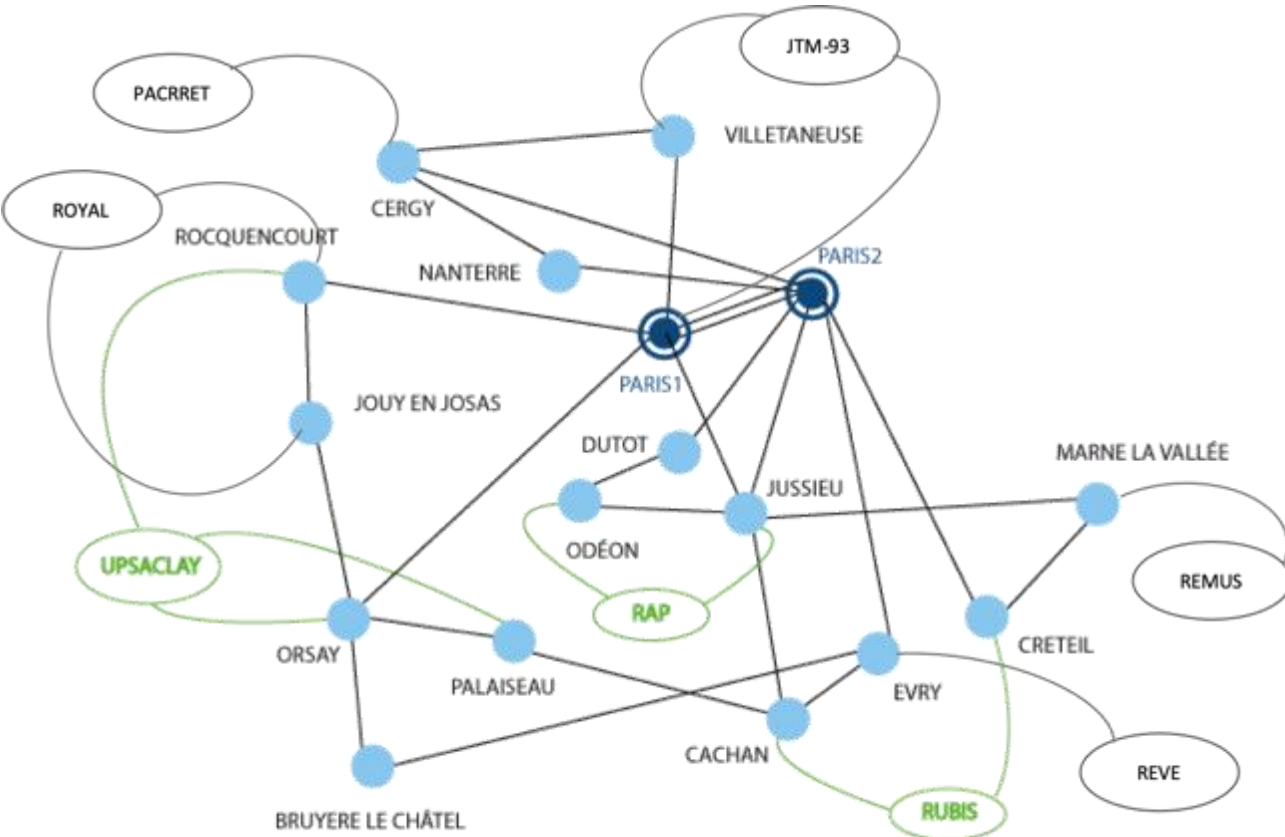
JTM-93
PACRRET
VILLETANEUSE
ROYAL
CERGY
ROCQUENCOURT
NANTERRE
PARIS2
PARIS1
JOUY EN JOSAS
DUTOT
MARNE LA VALLÉE
JUSSIEU
ODÉON
UPSACLAY
REMUS
RAP
ORSAY
CRETEIL
PALAISEAU
EVRY
CACHAN
REVE
BRUYERE LE CHÂTEL
RUBIS